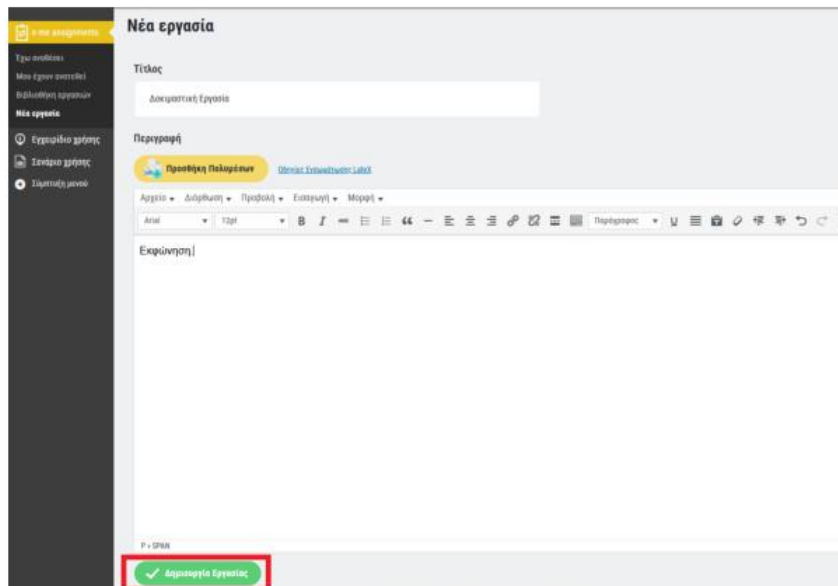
e-me assignments

Έχω αναθέσει
Μου έχουν ανατεθεί
Βιβλιοθήκη εργασιών
Νέα εργασία

Εγχειρίδιο χρήσης
Σενάριο χρήσης
Σύμπτυξη μενού

Νέα εργασία

Τίτλος

Δοκιμαστική Εργασία

Περιγραφή

Προσθήκη Πολυμέσων

Οδηγίες Ενσωμάτωσης LaTeX

Αρχείο ▾ Διόρθωση ▾ Προβολή ▾ Εισαγωγή ▾ Μορφή ▾

Arial ▾ 12pt ▾ B I Παράγραφος ▾

Εκφώνηση

P » SPAN

Δημιουργία Εργασίας